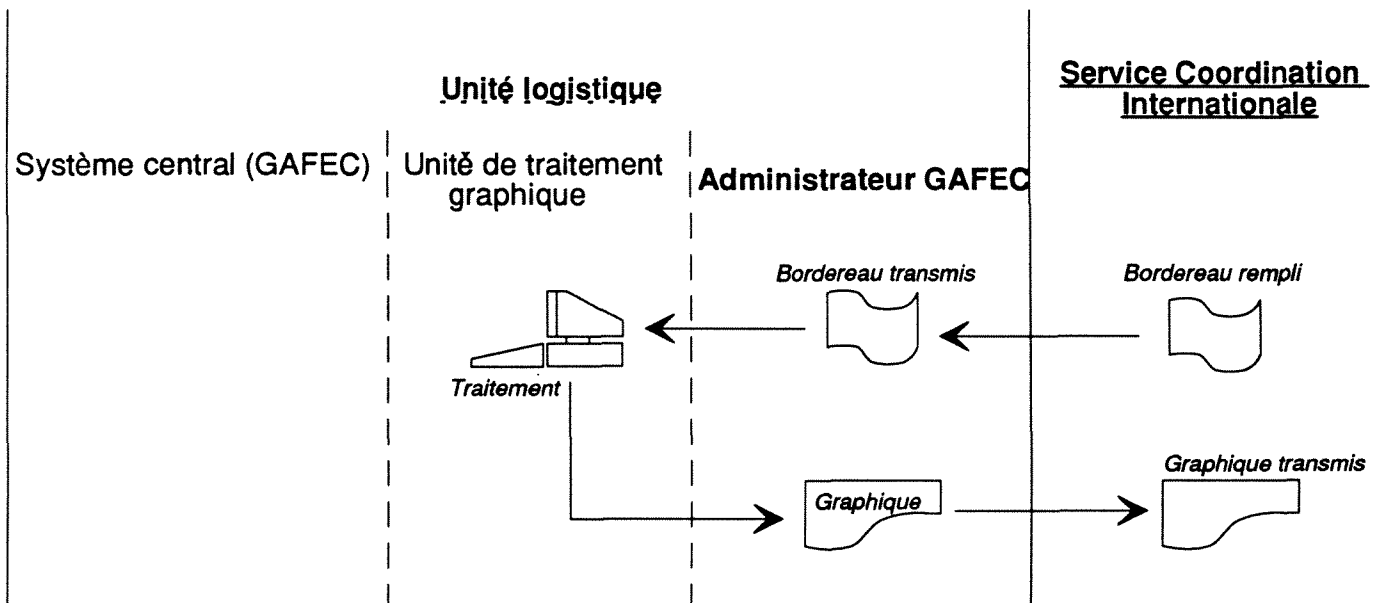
Unité logistique

Service Coordination Internationale

Système central (GAFEC)

Unité de traitement graphique

Administrateur GAFEC

Bordereau transmis

Bordereau rempli

Traitement

Graphique transmis

Graphique